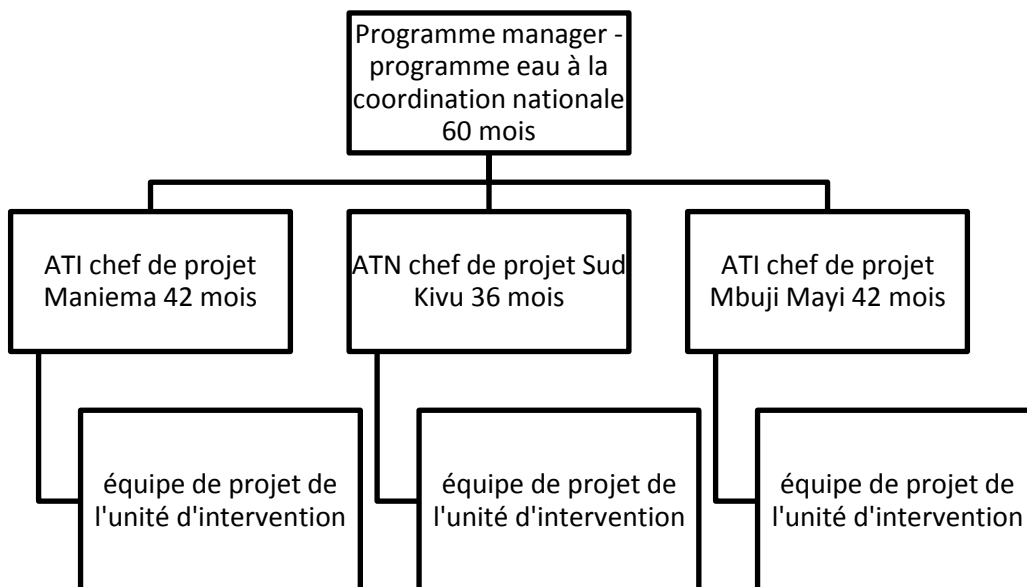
Programme manager - programme eau à la coordination nationale 60 mois

ATI chef de projet Maniema 42 mois

ATN chef de projet Sud Kivu 36 mois

ATI chef de projet Mbuji Mayi 42 mois

équipe de projet de l'unité d'intervention

équipe de projet de l'unité d'intervention

équipe de projet de l'unité d'intervention